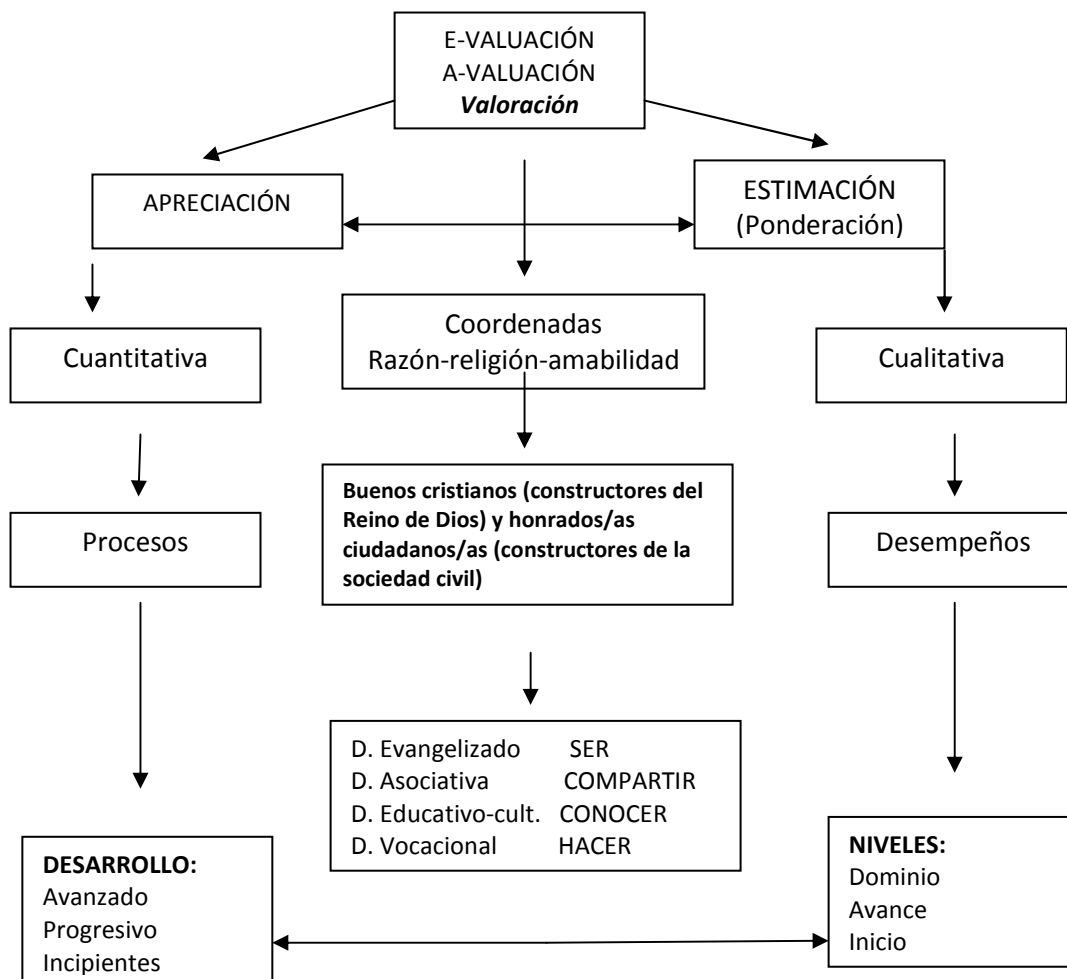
E-VALUACIÓN
A-VALUACIÓN
***Valoración***

APRECIACIÓN

ESTIMACIÓN
(Ponderación)

Cuantitativa

Coordenadas
Razón-religión-amabilidad

Cualitativa

Procesos

**Buenos cristianos (constructores del Reino de Dios) y honrados/as ciudadanos/as (constructores de la sociedad civil)**

Desempeños

D. Evangelizado SER
D. Asociativa COMPARTIR
D. Educativo-cult. CONOCER
D. Vocacional HACER

**DESARROLLO:**
Avanzado
Progresivo
Incipientes

**NIVELES:**
Dominio
Avance
Inicio